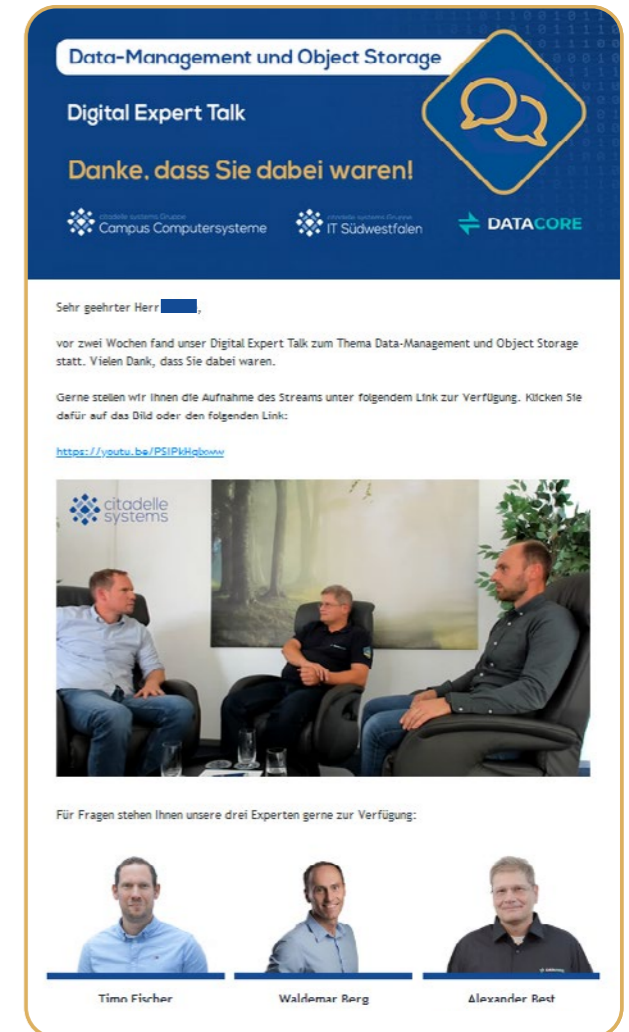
Data-Management und Object Storage

Digital Expert Talk

Danke, dass Sie dabei waren!

citadelle systems Gruppe
Campus Computersysteme

citadelle systems Gruppe
IT Südwestfalen

DATACORE

Sehr geehrter Herr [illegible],

vor zwei Wochen fand unser Digital Expert Talk zum Thema Data-Management und Object Storage statt. Vielen Dank, dass Sie dabei waren.

Gerne stellen wir Ihnen die Aufnahme des Streams unter folgendem Link zur Verfügung. Klicken Sie dafür auf das Bild oder den folgenden Link:

https://youtu.be/PSIPkHqbww

citadelle systems

Für Fragen stehen Ihnen unsere drei Experten gerne zur Verfügung:

Timo Fischer

Waldemar Berg

Alexander Best